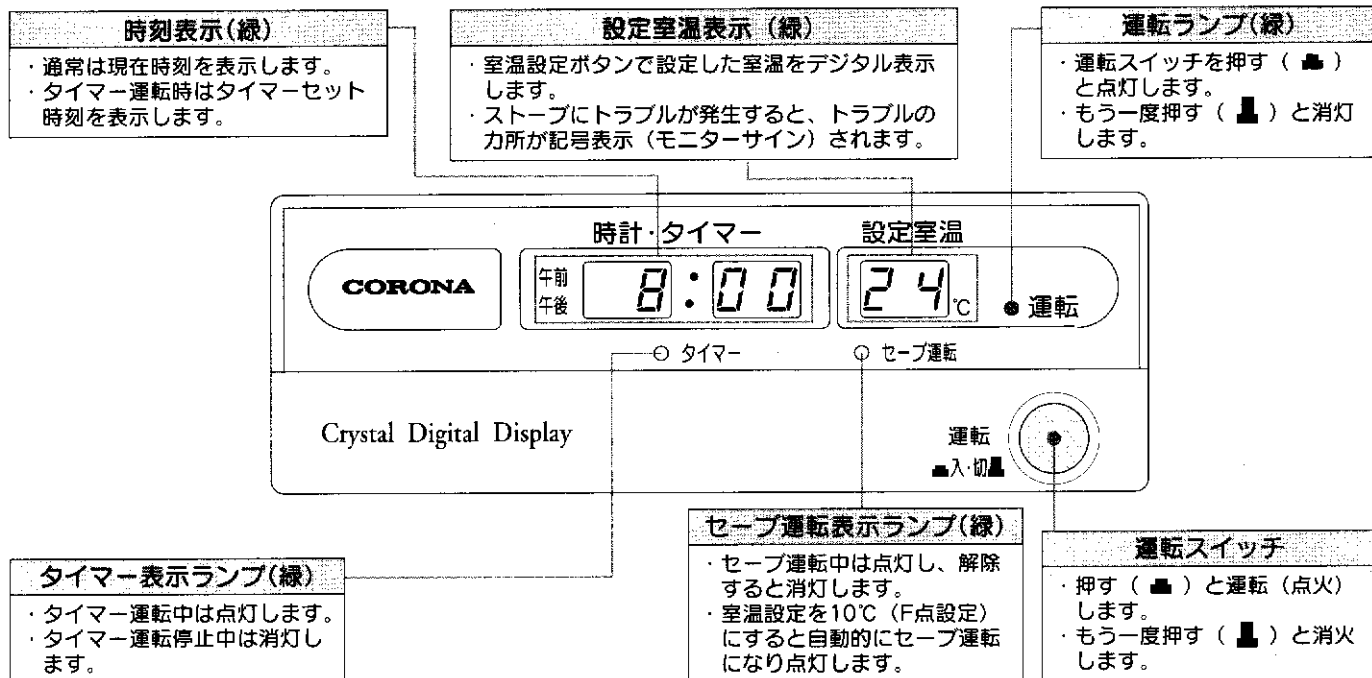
時刻表示(緑)

・通常は現在時刻を表示します。
・タイマー運転時はタイマーセット時刻を表示します。

設定室温表示（緑）

・室温設定ボタンで設定した室温をデジタル表示します。
・ストーブにトラブルが発生すると、トラブルの力所が記号表示（モニターサイン）されます。

運転ランプ(緑)

・運転スイッチを押す（ ▄ ）と点灯します。
・もう一度押す（ █ ）と消灯します。

CORONA

時計・タイマー

午前
午後

8:00

設定室温

24℃

運転

タイマー

セーブ運転

Crystal Digital Display

運転
▄入・切█

タイマー表示ランプ(緑)

・タイマー運転中は点灯します。
・タイマー運転停止中は消灯します。

セーブ運転表示ランプ(緑)

・セーブ運転中は点灯し、解除すると消灯します。
・室温設定を10℃（F点設定）にすると自動的にセーブ運転になり点灯します。

運転スイッチ

・押す（ ▄ ）と運転（点火）します。
・もう一度押す（ █ ）と消火します。